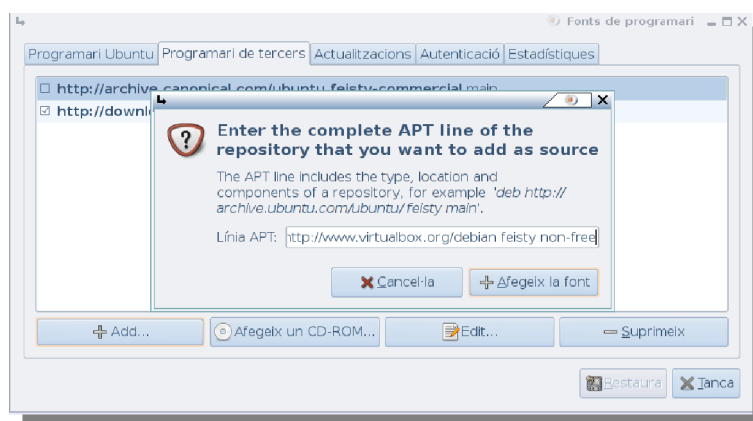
Fonts de programari

Programari Ubuntu | Programari de tercers | Actualitzacions | Autenticació | Estadístiques

☐ http://archive.canonical.com/ubuntu feisty-commercial main

☑ http://downl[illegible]

Enter the complete APT line of the repository that you want to add as source

The APT line includes the type, location and components of a repository, for example *'deb http://archive.ubuntu.com/ubuntu/ feisty main'*.

Línia APT: http://www.virtualbox.org/debian feisty non-free

Cancel·la

Afegeix la font

Add...

Afegeix un CD-ROM...

Edit...

Suprimeix

Restaura

Tanca